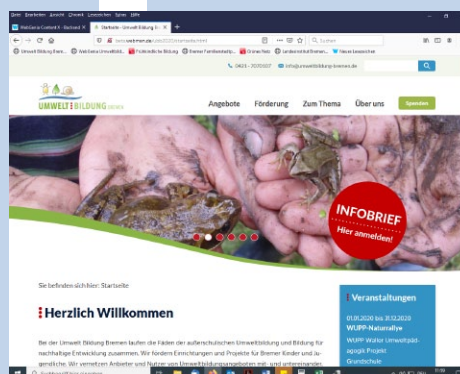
Datei Bearbeiten Ansicht Chronik Lesezeichen Extras Hilfe

WebSeiten Content X - Backend

Startseite - Umwelt Bildung B

Suchen

Umwelt Bildung Brem... WebSeiten UmweltBild... Politische Bildung Bremer Familienbeihilfe... Grüner Fisch Landesinstitut Bremen... Yahoo! Lesezeichen

0421 - 7021007

info@umweltbildung-bremen.de

UMWELT BILDUNG BREMEN

Angebote

Förderung

Zum Thema

Über uns

Spenden

INFOBRIEF

Hier anmelden!

Sie befinden sich hier: Startseite

Herzlich Willkommen

Bei der Umwelt Bildung Bremen laufen die Fäden der außerschulischen Umweltbildung und Bildung für nachhaltige Entwicklung zusammen. Wir fördern Einrichtungen und Projekte für Bremer Kinder und Jugendliche. Wir vernetzen Anbieter und Nutzer von Umweltbildungsangeboten mit- und untereinander.

Veranstaltungen

01.01.2020 bis 31.12.2020

WUPP-Naturallye

WUPP Walter Umweltpädagogik Projekt

Grundschule